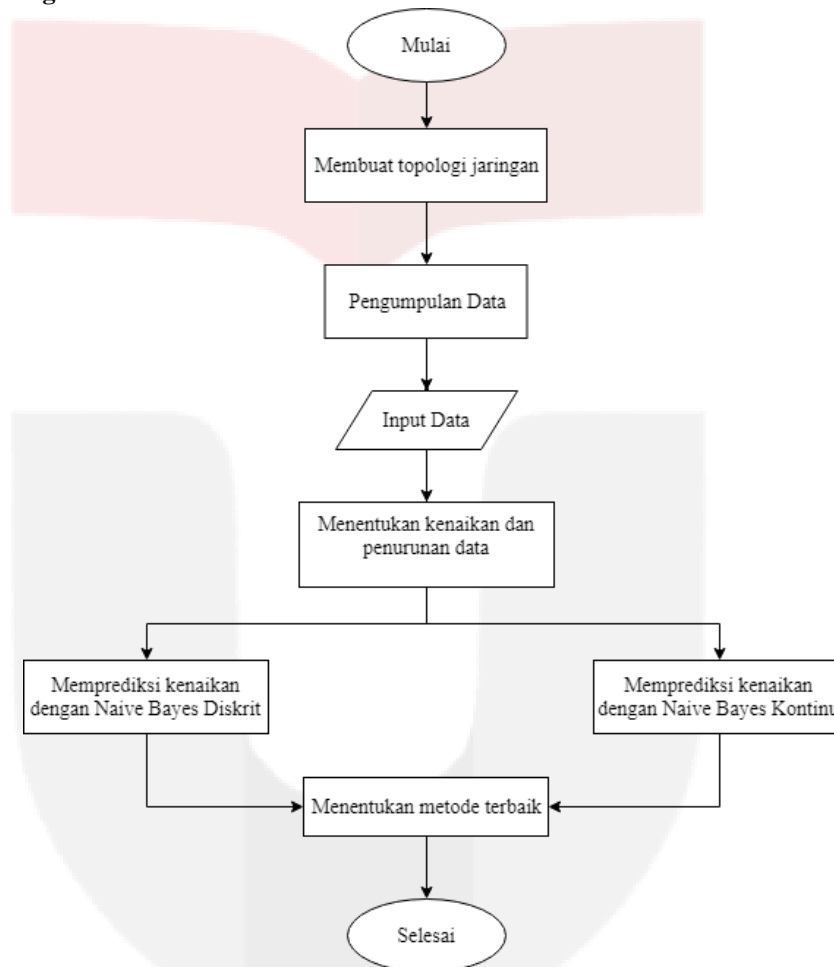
Mulai

Membuat topologi jaringan

Pengumpulan Data

Input Data

Menentukan kenaikan dan penurunan data

Memprediksi kenaikan dengan Naive Bayes Diskrit

Memprediksi kenaikan dengan Naive Bayes Kontinu

Menentukan metode terbaik

Selesai